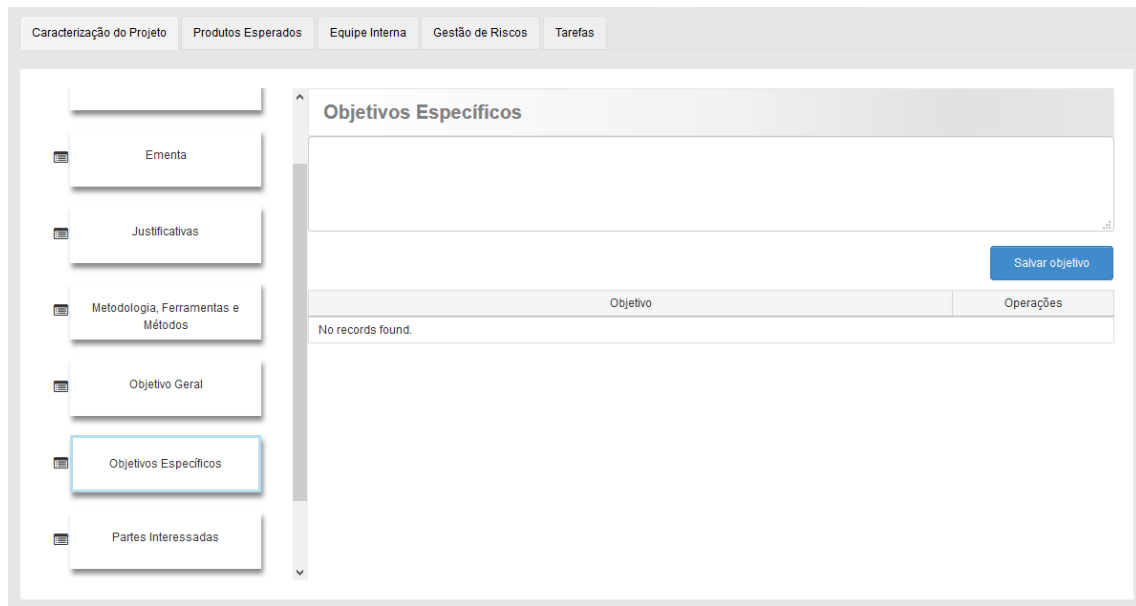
Caracterização do Projeto | Produtos Esperados | Equipe Interna | Gestão de Riscos | Tarefas

Ementa

Justificativas

Metodologia, Ferramentas e Métodos

Objetivo Geral

Objetivos Específicos

Partes Interessadas

Objetivos Específicos

Salvar objetivo

| Objetivo | Operações |
|---|---|
| No records found. | |